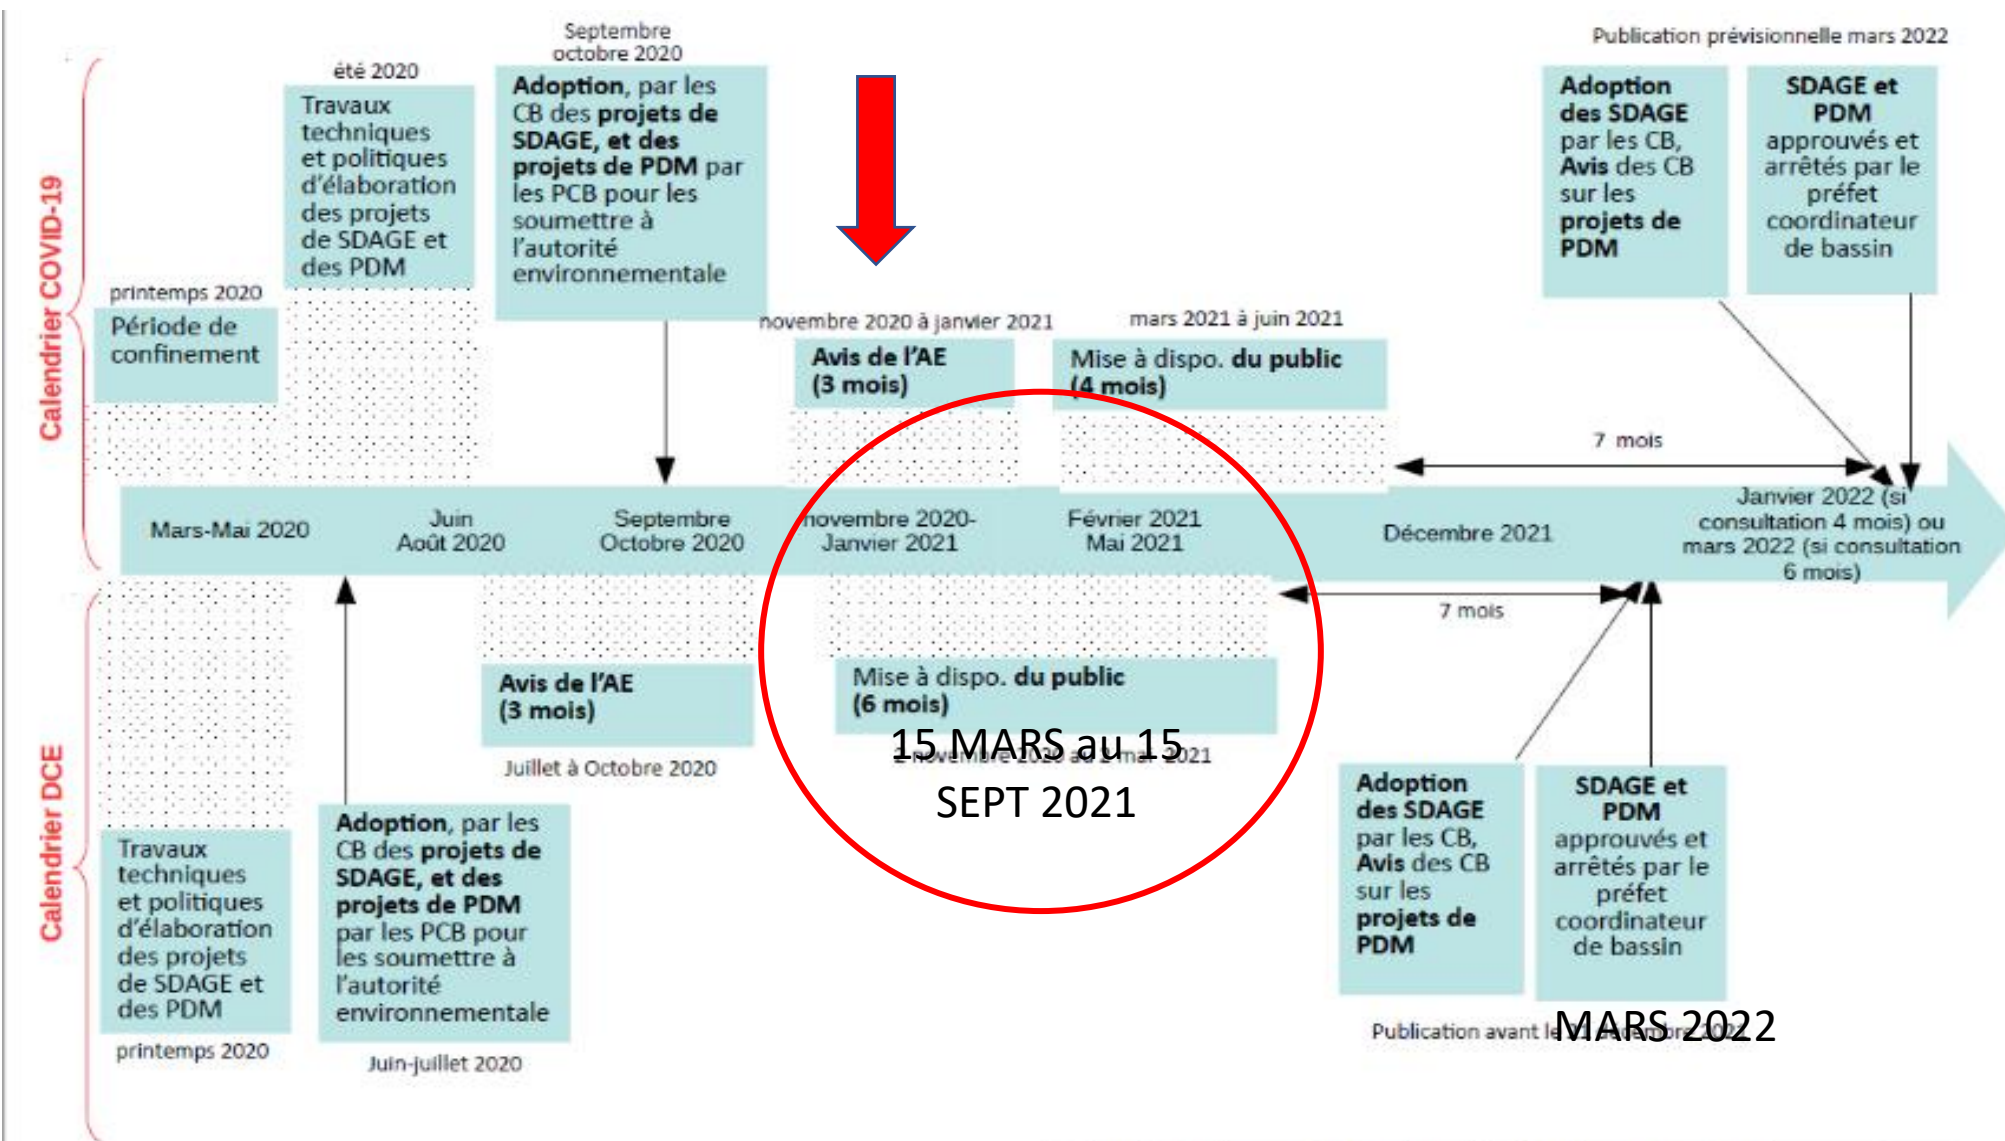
Calendrier COVID-19

printemps 2020
Période de confinement

été 2020
Travaux techniques et politiques d'élaboration des projets de SDAGE et des PDM

Septembre octobre 2020
Adoption, par les CB des projets de SDAGE, et des projets de PDM par les PCB pour les soumettre à l'autorité environnementale

novembre 2020 à janvier 2021
Avis de l'AE (3 mois)

mars 2021 à juin 2021
Mise à dispo. du public (4 mois)

Publication prévisionnelle mars 2022
Adoption des SDAGE par les CB, Avis des CB sur les projets de PDM

SDAGE et PDM approuvés et arrêtés par le préfet coordinateur de bassin

7 mois

Mars-Mai 2020
Juin Août 2020
Septembre Octobre 2020
novembre 2020-Janvier 2021
Février 2021 Mai 2021
Décembre 2021
Janvier 2022 (si consultation 4 mois) ou mars 2022 (si consultation 6 mois)

7 mois

Calendrier DCE

Travaux techniques et politiques d'élaboration des projets de SDAGE et des PDM
printemps 2020

Adoption, par les CB des projets de SDAGE, et des projets de PDM par les PCB pour les soumettre à l'autorité environnementale
Juin-juillet 2020

Avis de l'AE (3 mois)
Juillet à Octobre 2020

Mise à dispo. du public (6 mois)
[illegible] novembre 2020 au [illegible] mai 2021
15 MARS au 15 SEPT 2021

Adoption des SDAGE par les CB, Avis des CB sur les projets de PDM

SDAGE et PDM approuvés et arrêtés par le préfet coordinateur de bassin

Publication avant le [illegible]
MARS 2022